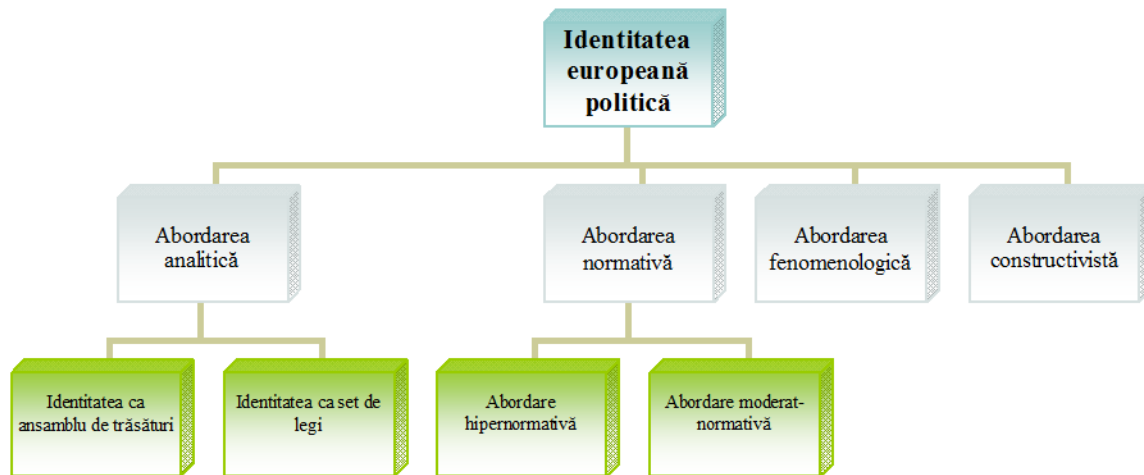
Identitatea europeană politică

Abordarea analitică

Abordarea normativă

Abordarea fenomenologică

Abordarea constructivistă

Identitatea ca ansamblu de trăsături

Identitatea ca set de legi

Abordare hipernormativă

Abordare moderat-normativă